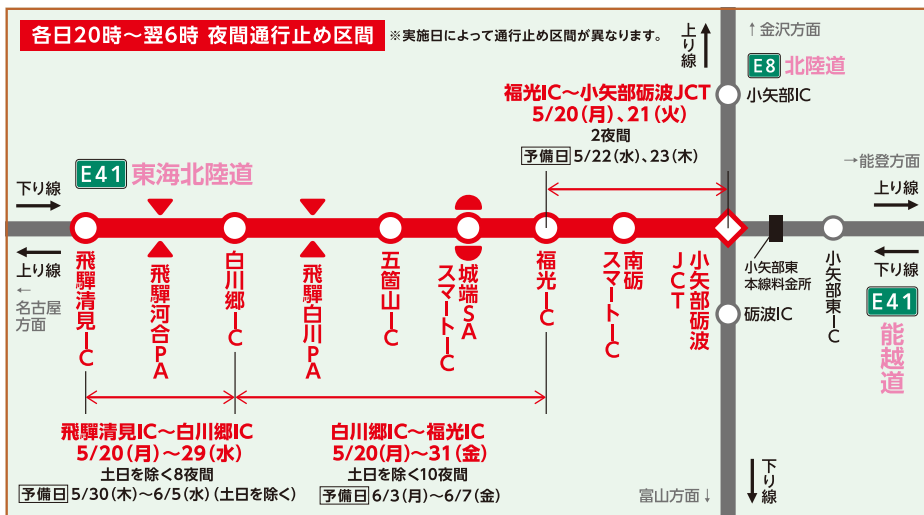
各日20時～翌6時 夜間通行止め区間

※実施日によって通行止め区間が異なります。

上り線

↑金沢方面

E8 北陸道

福光IC～小矢部砺波JCT
5/20(月)、21(火)
2夜間
予備日 5/22(水)、23(木)

小矢部IC

E41 東海北陸道

→能登方面

下り線 →

上り線

← 上り線

← 名古屋方面

下り線

飛騨清見IC

飛騨河合PA

白川郷IC

飛騨白川PA

五箇山IC

城端SA スマートIC

福光IC

南砺スマートIC

小矢部砺波JCT

小矢部東本線料金所

小矢部東IC

砺波IC

E41 能越道

飛騨清見IC～白川郷IC
5/20(月)～29(水)
土日を除く8夜間
予備日 5/30(木)～6/5(水)(土日を除く)

白川郷IC～福光IC
5/20(月)～31(金)
土日を除く10夜間
予備日 6/3(月)～6/7(金)

富山方面↓

下り線